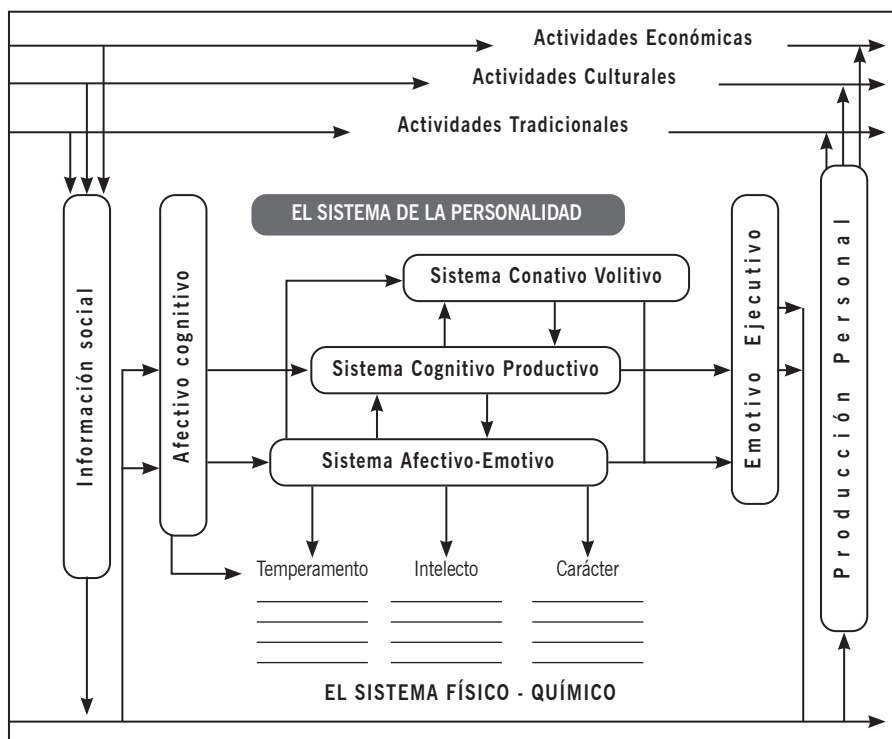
Actividades Económicas

Actividades Culturales

Actividades Tradicionales

EL SISTEMA DE LA PERSONALIDAD

Información social

Afectivo cognitivo

Sistema Conativo Volitivo

Sistema Cognitivo Productivo

Sistema Afectivo-Emotivo

Emotivo Ejecutivo

Producción Personal

Temperamento

Intelecto

Carácter

EL SISTEMA FÍSICO - QUÍMICO